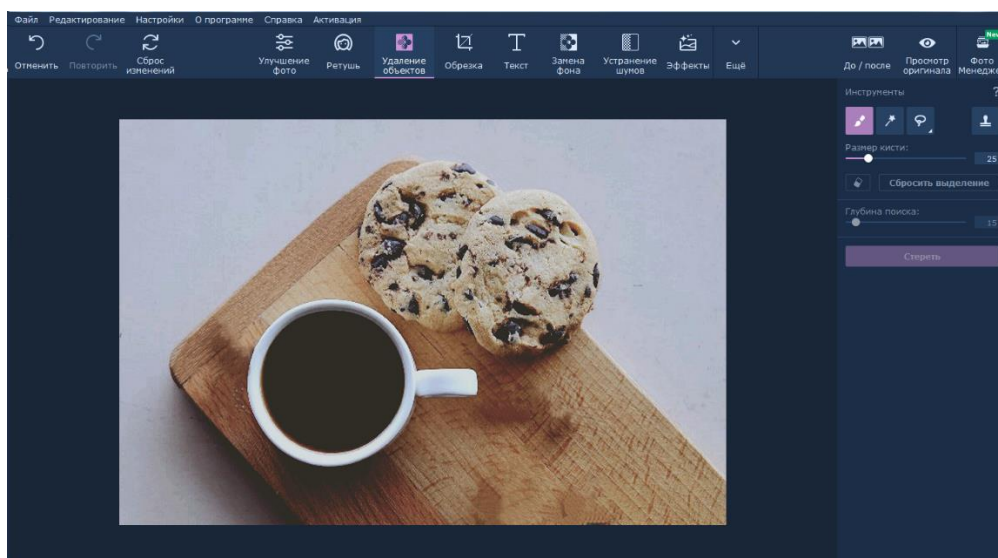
Файл Редактирование Настройки О программе Справка Активация

Отменить Повторить Сброс изменений Улучшение фото Ретушь Удаление объектов Обрезка Текст Замена фона Устранение шумов Эффекты Ещё До / после Просмотр оригинала Фото Менедже

New

Инструменты ?

Размер кисти: 25

Сбросить выделение

Глубина поиска: 15

Стереть